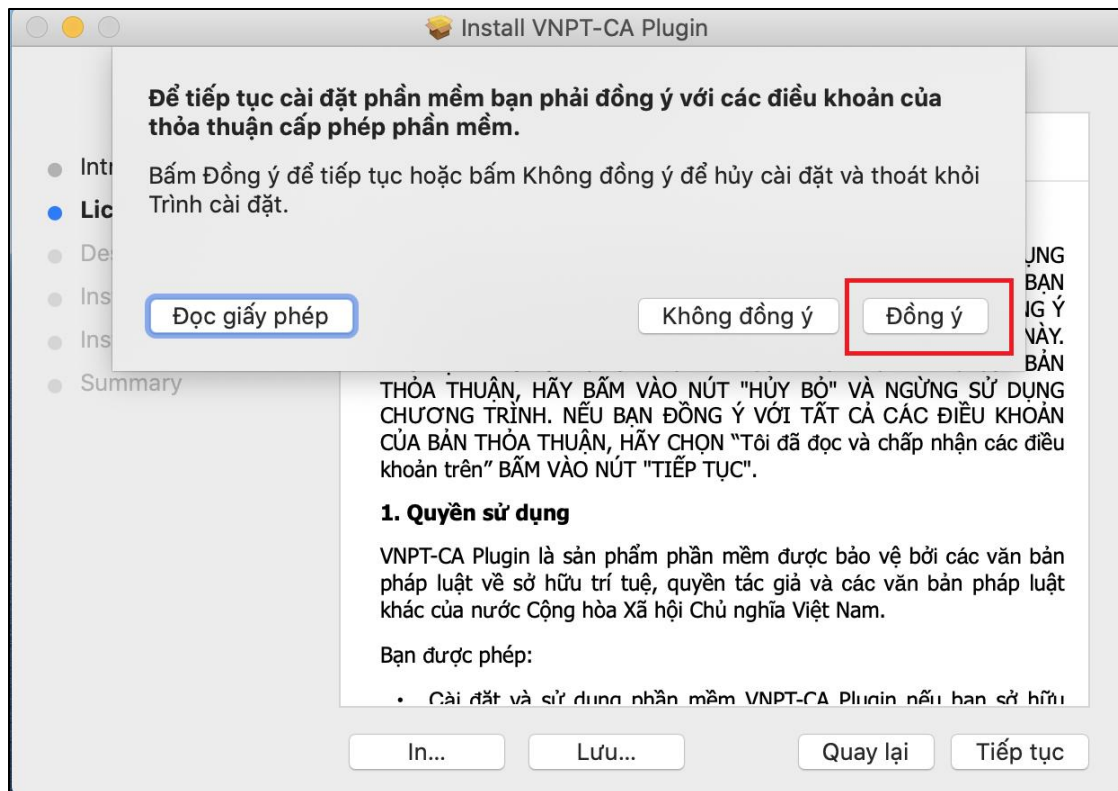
Install VNPT-CA Plugin

Để tiếp tục cài đặt phần mềm bạn phải đồng ý với các điều khoản của thỏa thuận cấp phép phần mềm.

Bấm Đồng ý để tiếp tục hoặc bấm Không đồng ý để hủy cài đặt và thoát khỏi Trình cài đặt.

Đọc giấy phép

Không đồng ý

Đồng ý

Intr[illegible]
Lic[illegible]
De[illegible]
Ins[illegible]
Ins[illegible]
Summary

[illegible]ỤNG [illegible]BẠN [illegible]NG Ý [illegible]NÀY. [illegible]BẢN THỎA THUẬN, HÃY BẤM VÀO NÚT "HỦY BỎ" VÀ NGỪNG SỬ DỤNG CHƯƠNG TRÌNH. NẾU BẠN ĐỒNG Ý VỚI TẤT CẢ CÁC ĐIỀU KHOẢN CỦA BẢN THỎA THUẬN, HÃY CHỌN "Tôi đã đọc và chấp nhận các điều khoản trên" BẤM VÀO NÚT "TIẾP TỤC".

1. Quyền sử dụng

VNPT-CA Plugin là sản phẩm phần mềm được bảo vệ bởi các văn bản pháp luật về sở hữu trí tuệ, quyền tác giả và các văn bản pháp luật khác của nước Cộng hòa Xã hội Chủ nghĩa Việt Nam.

Bạn được phép:

• Cài đặt và sử dụng phần mềm VNPT-CA Plugin nếu bạn sở hữu

In...

Lưu...

Quay lại

Tiếp tục